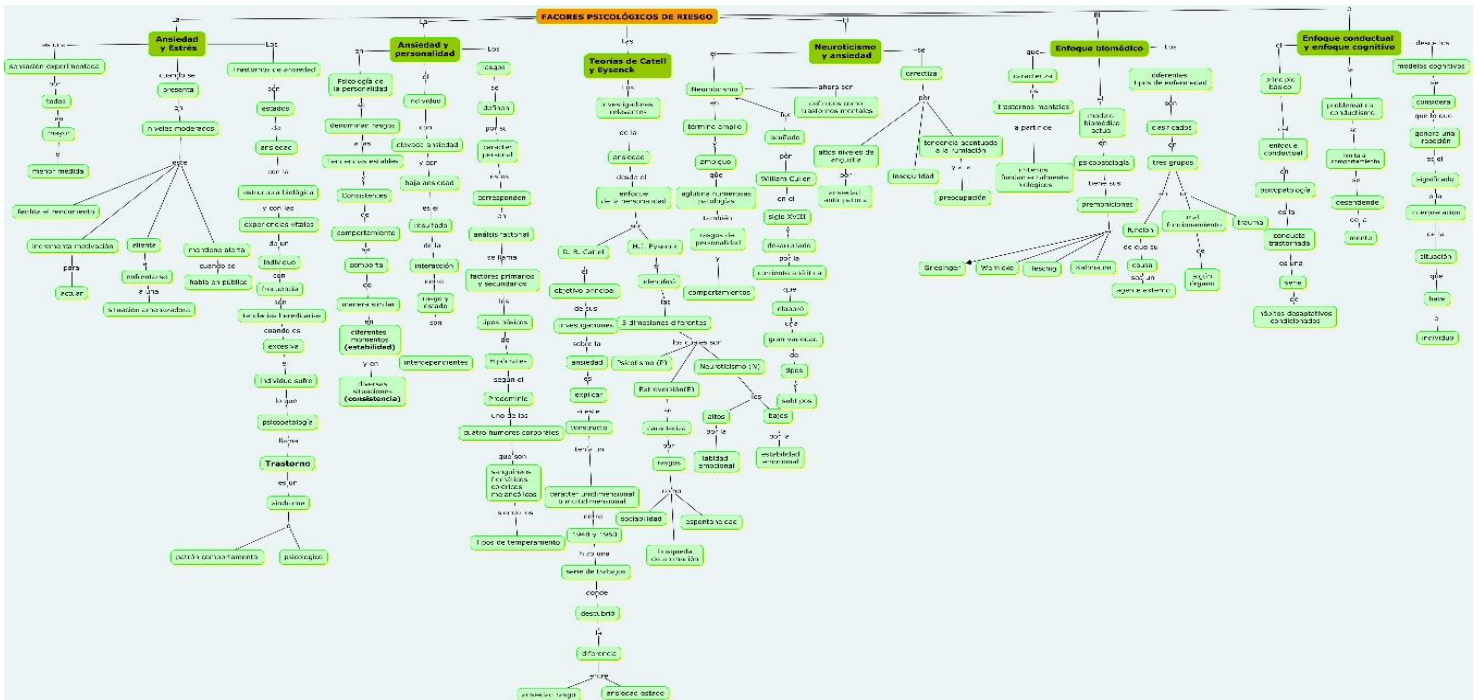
FACORES PSICOLÓGICOS DE RIESGO

La
Ansiedad y Estrés
es una
sensación experimentada
por
todos
en
mayor
o
menor medida
cuando se
presenta
en
niveles moderados
este
facilita el rendimiento
incrementa motivación
para
actuar
eficaz
y
persistente
a una
situación amenazadora
moderada alerta
cuando se
habla en público
Los
trastornos de ansiedad
son
estados
de
ansiedad
con la
estructura biológica
y con las
experiencias vitales
dar un
individuo
con
frecuencia
son
tendencias hereditarias
cuando es
excesiva
el
individuo sufre
lo que
psicopatología
llama
Trastorno
es un
síndrome
patrón comportamiento
psicológico

La
Ansiedad y personalidad
en
Psicología de la personalidad
se
determinar rasgos
a les
tendencias estables
y
Constantes
de
comportamiento
de
compañía
de
manera similar
en
diferentes momentos (estabilidad)
y en
diversas situaciones (consistencia)
el
individuo
con
elevado ansiedad
y por
baja ansiedad
es el
resultado
de la
interacción
entre
rasgo y estado
son
interdependientes
Los
rasgos
se
definen
por su
carácter personal
estos
corresponden
en
análisis factorial
se llama
factores primarios y secundarios
los
tipos básicos
de
Hipócrates
según el
Procedimiento
uno de los
cuatro humores corporales
que son
sanguíneos flemáticos coléricos melancólicos
surgen los
tipos de temperamento

Las
Teorías de Catell y Eysenck
las
investigaciones relevantes
de la
ansiedad
desde el
enfoque de la personalidad
son
R. B. Cattell
el
objetivo principal
de sus
investigaciones
sobre la
ansiedad
es
explicar
a través
constructo
tenía un
carácter unidimensional o multidimensional
entre
estado y rasgo
hizo una
serie de trabajos
donde
descubrió
la
diferencia
entre
ansiedad rasgo
ansiedad estado
H.J. Eysenck
el
identificó
las
3 dimensiones diferentes
los cuales son
Psicoticismo (P)
Extraversión(E)
se
caracteriza
por
rasgos
como
sociabilidad
espontaneidad
búsqueda de sensación
Neuroticismo (N)
los
altos
por la
labilidad emocional
bajos
por la
estabilidad emocional

El
Neuroticismo y ansiedad
el
Neuroticismo
ahora son
definidos como trastornos mentales
en
término amplio
y
amplio
que
aglutina numerosas patologías
también
rasgos de personalidad
y
comportamientos
fue
acuñado
por
William Cullen
en el
siglo XVIII
y
desarrollado
por la
corriente analítica
que
elaboró
una
gran variedad
de
tipos
y
subtipos
se
caracteriza
por
altos niveles de angustia
por
ansiedad anticipatoria
inseguridad
tendencia acentuada a la rumiación
y a la
preocupación

El
Enfoque biomédico
que
considera
los
trastornos mentales
a partir de
criterios fundamentalmente biológicos
el
modelo biomédico actual
en
psicopatología
tiene sus
premoniciones
Griesinger
Wernicke
Kraepelin
Kahlbaum
Los
diferentes tipos de enfermedad
son
clasificados
en
tres grupos
función
de que su
causa
sea un
agente externo
mal funcionamiento
de
algún órgano
trauma

El
Enfoque conductual y enfoque cognitivo
el
principio básico
del
enfoque conductual
en
psicopatología
es la
conducta trastornada
es una
serie
de
hábitos desadaptativos condicionados
la
problemática conductual
se
limita a mencionarlo
se
desentiende
de la
mente
desde los
modelos cognitivos
se
considera
que lo que
genera una reacción
es el
significado
a la
interpretación
de la
situación
que
hace
el
individuo